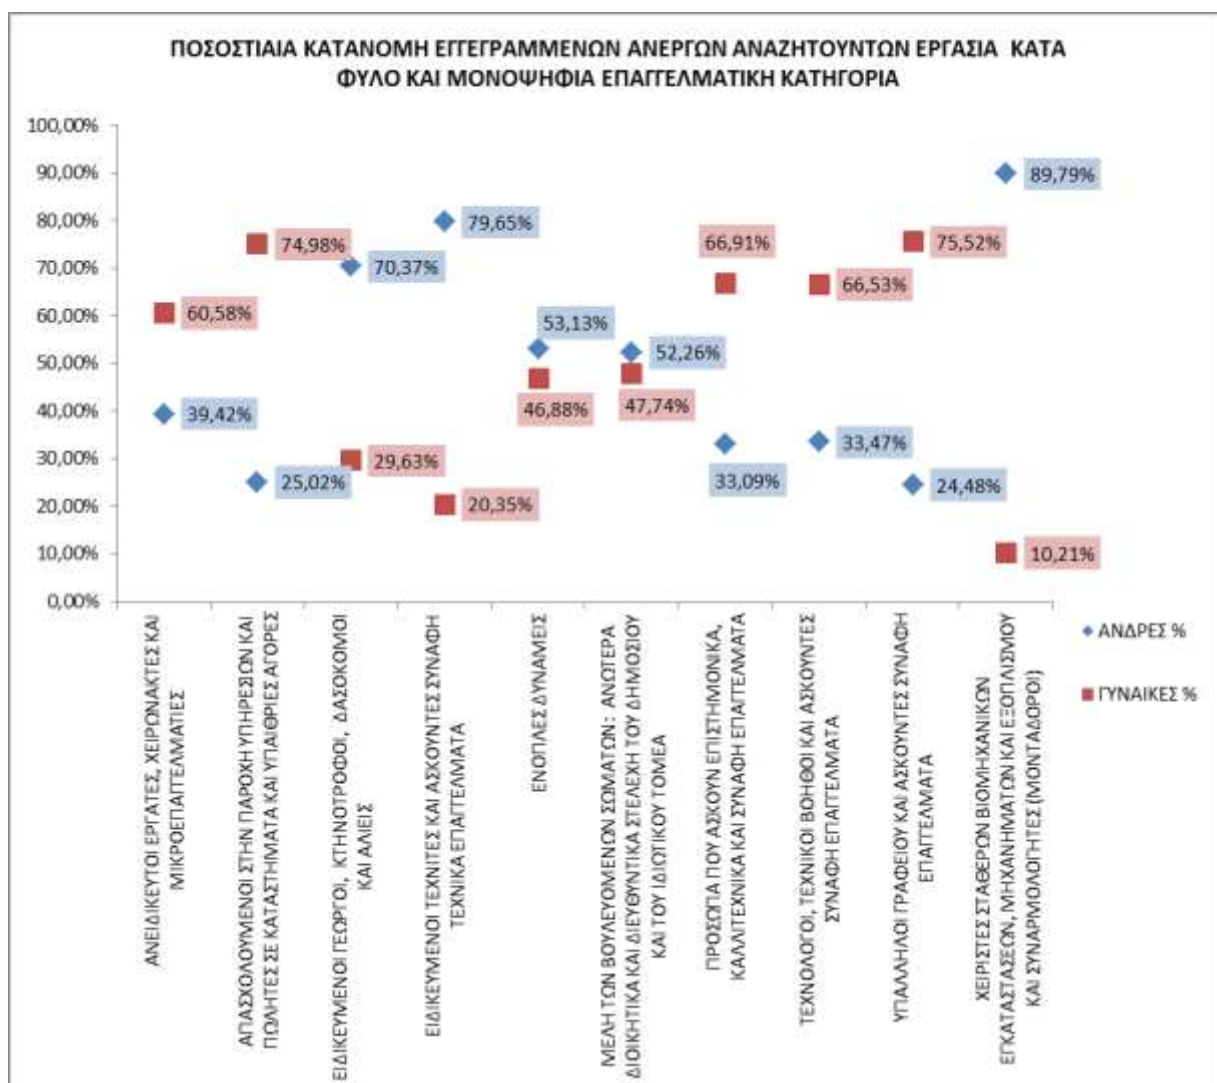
ΠΟΣΟΣΤΙΑΙΑ ΚΑΤΑΝΟΜΗ ΕΓΓΕΓΡΑΜΜΕΝΩΝ ΑΝΕΡΓΩΝ ΑΝΑΖΗΤΟΥΝΤΩΝ ΕΡΓΑΣΙΑ ΚΑΤΑ ΦΥΛΟ ΚΑΙ ΜΟΝΟΨΗΦΙΑ ΕΠΑΓΓΕΛΜΑΤΙΚΗ ΚΑΤΗΓΟΡΙΑ

100,00%
90,00%
80,00%
70,00%
60,00%
50,00%
40,00%
30,00%
20,00%
10,00%
0,00%

60,58%
39,42%
74,98%
25,02%
70,37%
29,63%
79,65%
20,35%
53,13%
46,88%
52,26%
47,74%
66,91%
33,09%
66,53%
33,47%
75,52%
24,48%
89,79%
10,21%

ΑΝΕΙΔΙΚΕΥΤΟΙ ΕΡΓΑΤΕΣ, ΧΕΙΡΩΝΑΚΤΕΣ ΚΑΙ ΜΙΚΡΟΕΠΑΓΓΕΛΜΑΤΙΕΣ

ΑΠΑΣΧΟΛΟΥΜΕΝΟΙ ΣΤΗΝ ΠΑΡΟΧΗ ΥΠΗΡΕΣΙΩΝ ΚΑΙ ΠΩΛΗΤΕΣ ΣΕ ΚΑΤΑΣΤΗΜΑΤΑ ΚΑΙ ΥΠΑΙΘΡΙΕΣ ΑΓΟΡΕΣ

ΕΙΔΙΚΕΥΜΕΝΟΙ ΓΕΩΡΓΟΙ, ΚΤΗΝΟΤΡΟΦΟΙ, ΔΑΣΟΚΟΜΟΙ ΚΑΙ ΑΛΙΕΙΣ

ΕΙΔΙΚΕΥΜΕΝΟΙ ΤΕΧΝΙΤΕΣ ΚΑΙ ΑΣΚΟΥΝΤΕΣ ΣΥΝΑΦΗ ΤΕΧΝΙΚΑ ΕΠΑΓΓΕΛΜΑΤΑ

ΕΝΟΠΛΕΣ ΔΥΝΑΜΕΙΣ

ΜΕΛΗ ΤΩΝ ΒΟΥΛΕΥΟΜΕΝΩΝ ΣΩΜΑΤΩΝ: ΑΝΩΤΕΡΑ ΔΙΟΙΚΗΤΙΚΑ ΚΑΙ ΔΙΕΥΘΥΝΤΙΚΑ ΣΤΕΛΕΧΗ ΤΟΥ ΔΗΜΟΣΙΟΥ ΚΑΙ ΤΟΥ ΙΔΙΩΤΙΚΟΥ ΤΟΜΕΑ

ΠΡΟΣΩΠΑ ΠΟΥ ΑΣΚΟΥΝ ΕΠΙΣΤΗΜΟΝΙΚΑ, ΚΑΛΛΙΤΕΧΝΙΚΑ ΚΑΙ ΣΥΝΑΦΗ ΕΠΑΓΓΕΛΜΑΤΑ

ΤΕΧΝΟΛΟΓΟΙ, ΤΕΧΝΙΚΟΙ ΒΟΗΘΟΙ ΚΑΙ ΑΣΚΟΥΝΤΕΣ ΣΥΝΑΦΗ ΕΠΑΓΓΕΛΜΑΤΑ

ΥΠΑΛΛΗΛΟΙ ΓΡΑΦΕΙΟΥ ΚΑΙ ΑΣΚΟΥΝΤΕΣ ΣΥΝΑΦΗ ΕΠΑΓΓΕΛΜΑΤΑ

ΧΕΙΡΙΣΤΕΣ ΣΤΑΘΕΡΩΝ ΒΙΟΜΗΧΑΝΙΚΩΝ ΕΓΚΑΤΑΣΤΑΣΕΩΝ, ΜΗΧΑΝΗΜΑΤΩΝ ΚΑΙ ΕΞΟΠΛΙΣΜΟΥ ΚΑΙ ΣΥΝΑΡΜΟΛΟΓΗΤΕΣ (ΜΟΝΤΑΔΟΡΟΙ)

ΑΝΔΡΕΣ %
ΓΥΝΑΙΚΕΣ %